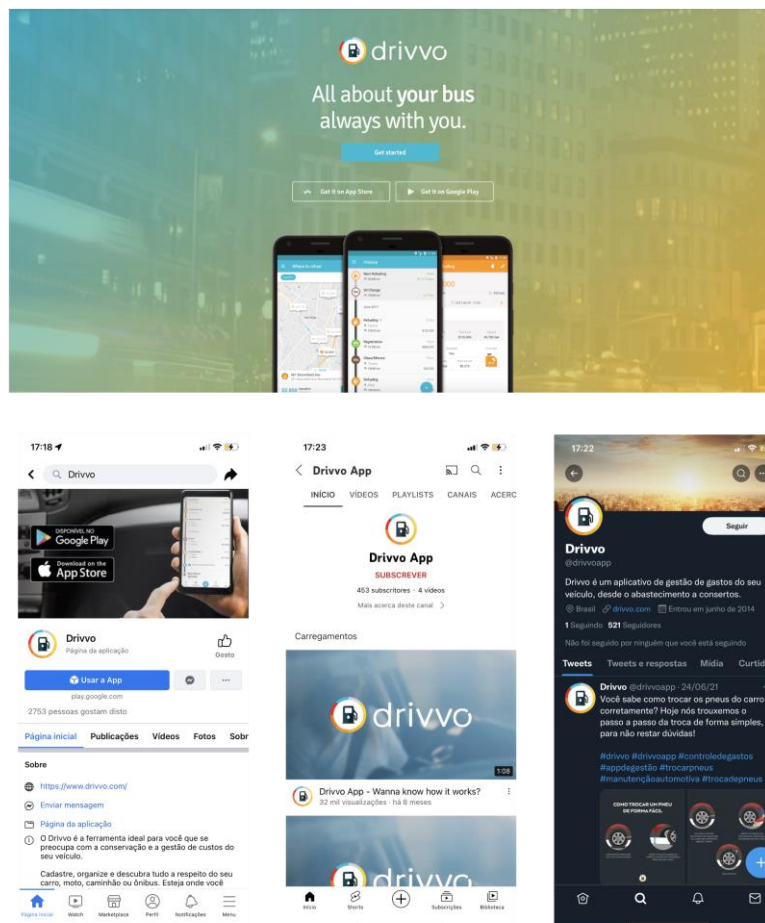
drivvo

All about your bus always with you.

Get started

Get it on App Store

Get it on Google Play

17:18

Drivvo

DISPONÍVEL NO Google Play

Download on the App Store

Drivvo
Página da aplicação

Gosto

Usar a App

play.google.com

2753 pessoas gostam disto

Página inicial Publicações Vídeos Fotos Sobr

Sobre

https://www.drivvo.com/

Enviar mensagem

Página da aplicação

O Drivvo é a ferramenta ideal para você que se preocupa com a conservação e a gestão de custos do seu veículo.

Cadastre, organize e descubra tudo a respeito do seu carro, moto, caminhão ou ônibus. Esteja onde você

Página inicial Watch Marketplace Perfil Notificações Menu

17:23

Drivvo App

INÍCIO VÍDEOS PLAYLISTS CANAIS ACERC

Drivvo App

SUBSCREVER

453 subscritores · 4 vídeos

Mais acerca deste canal

Carregamentos

drivvo

1:08

Drivvo App - Wanna know how it works?
32 mil visualizações · há 8 meses

drivvo

Início Shorts Subscrições Biblioteca

17:22

Seguir

Drivvo
@drivvoapp

Drivvo é um aplicativo de gestão de gastos do seu veículo, desde o abastecimento a consertos.

Brasil drivvo.com Entrou em junho de 2014

1 Seguindo 521 Seguidores

Não foi seguido por ninguém que você está seguindo

Tweets Tweets e respostas Mídia Curtid

Drivvo @drivvoapp · 24/06/21
Você sabe como trocar os pneus do carro corretamente? Hoje nós trouxemos o passo a passo da troca de forma simples, para não restar dúvidas!

#drivvo #drivvoapp #controledegastos #appdegestão #trocarpneus #manutençãoautomotiva #trocadepneus

COMO TROCAR UM PNEU DE FORMA FÁCIL